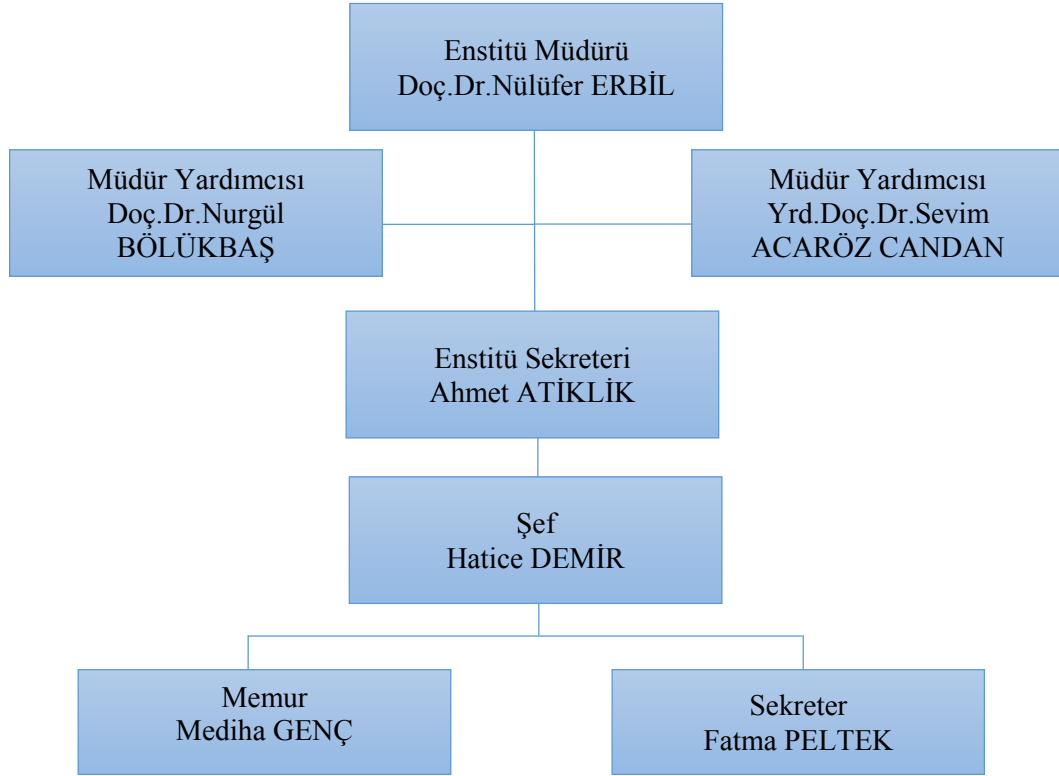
Enstitü Müdürü
Doç.Dr.Nülüfer ERBİL

Müdür Yardımcısı
Doç.Dr.Nurgül
BÖLÜKBAŞ

Müdür Yardımcısı
Yrd.Doç.Dr.Sevim
ACARÖZ CANDAN

Enstitü Sekreteri
Ahmet ATİKLİK

Şef
Hatice DEMİR

Memur
Mediha GENÇ

Sekreter
Fatma PELTEK